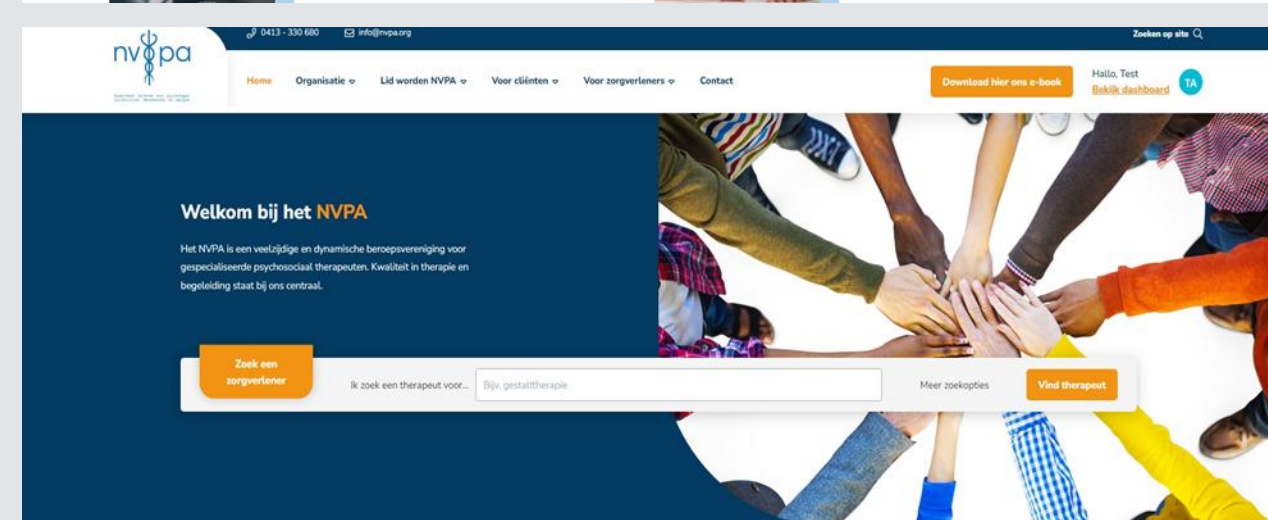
nvpa

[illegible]

0413 - 330 680 info@nvpa.org

Zoeken op site

Home Organisatie Lid worden NVPA Voor cliënten Voor zorgverleners Contact

Download hier ons e-book

Hallo, Test
Bekijk dashboard

TA

Welkom bij het NVPA

Het NVPA is een veelzijdige en dynamische beroepsvereniging voor gespecialiseerde psychosociaal therapeuten. Kwaliteit in therapie en begeleiding staat bij ons centraal.

Zoek een zorgverlener

Ik zoek een therapeut voor...

Bijv. gestalttherapie

Meer zoekopties

Vind therapeut